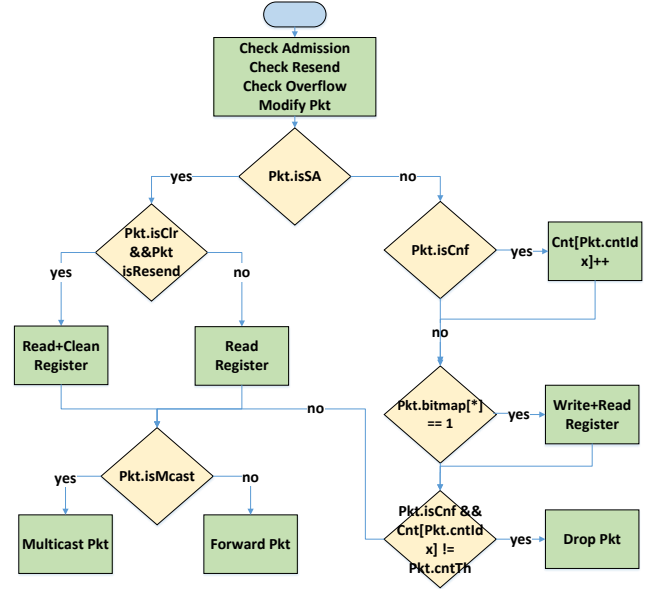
Check Admission
Check Resend
Check Overflow
Modify Pkt

Pkt.isSA

yes

no

Pkt.isClr &&Pkt isResend

yes

no

Read+Clean Register

Read Register

Pkt.isCnf

yes

Cnt[Pkt.cntIdx]++

no

Pkt.bitmap[*] == 1

yes

Write+Read Register

no

Pkt.isMcast

yes

no

Multicast Pkt

Forward Pkt

Pkt.isCnf && Cnt[Pkt.cntIdx] != Pkt.cntTh

yes

Drop Pkt